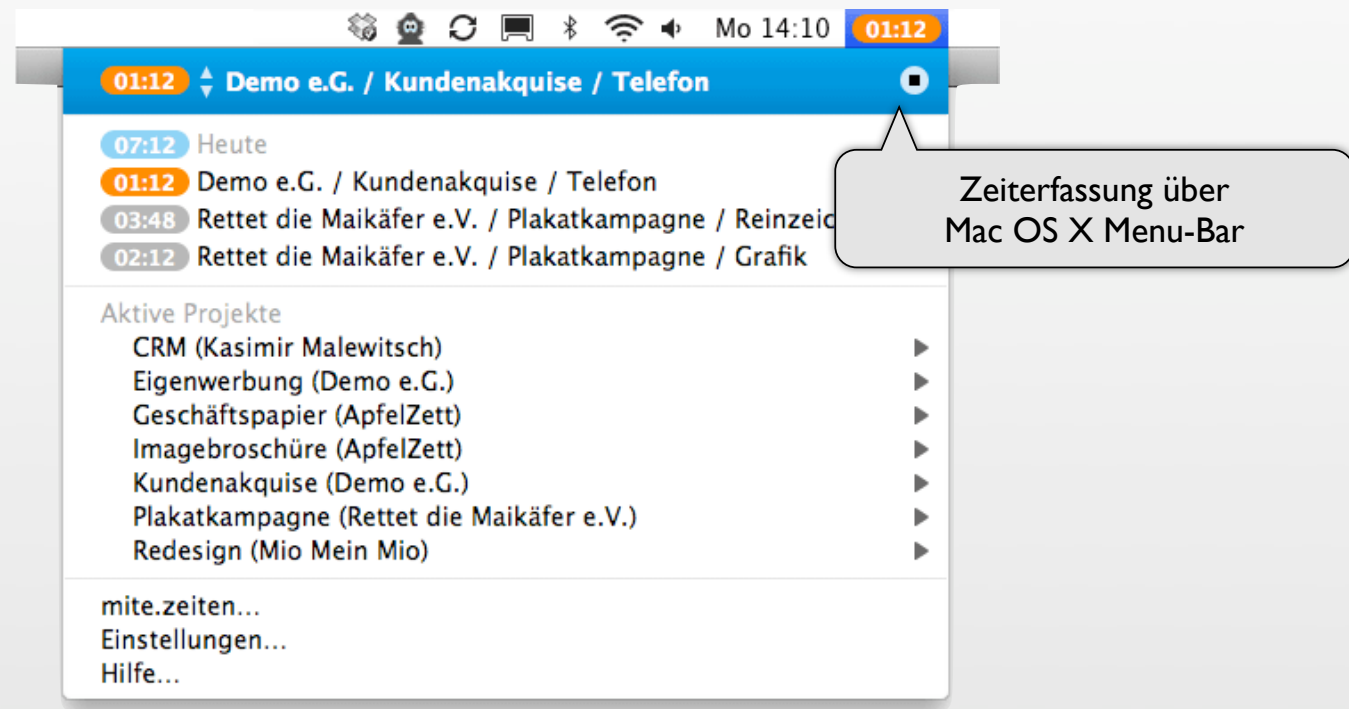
Mo 14:10 01:12

01:12 Demo e.G. / Kundenakquise / Telefon

07:12 Heute
01:12 Demo e.G. / Kundenakquise / Telefon
03:48 Rettet die Maikäfer e.V. / Plakatkampagne / Reinzeic
02:12 Rettet die Maikäfer e.V. / Plakatkampagne / Grafik

Zeiterfassung über Mac OS X Menu-Bar

Aktive Projekte
CRM (Kasimir Malewitsch)
Eigenwerbung (Demo e.G.)
Geschäftspapier (ApfelZett)
Imagebroschüre (ApfelZett)
Kundenakquise (Demo e.G.)
Plakatkampagne (Rettet die Maikäfer e.V.)
Redesign (Mio Mein Mio)

mite.zeiten...
Einstellungen...
Hilfe...